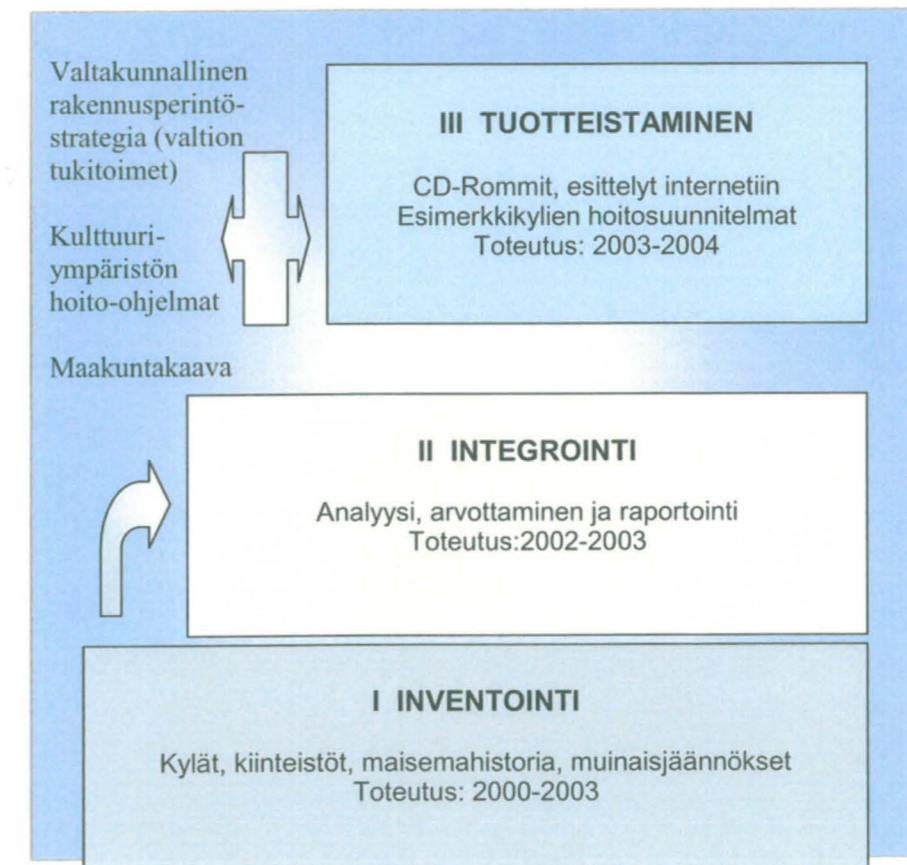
Valtakunnallinen rakennusperintöstrategia (valtion tukitoimet)

Kulttuuriympäristön hoito-ohjelmat

Maakuntakaava

III TUOTTEISTAMINEN

CD-Rommit, esittelyt internetiin
Esimerkkikylien hoitosuunnitelmat
Toteutus: 2003-2004

II INTEGROINTI

Analyysi, arvottaminen ja raportointi
Toteutus:2002-2003

I INVENTOINTI

Kylät, kiinteistöt, maisemahistoria, muinaisjäännökset
Toteutus: 2000-2003